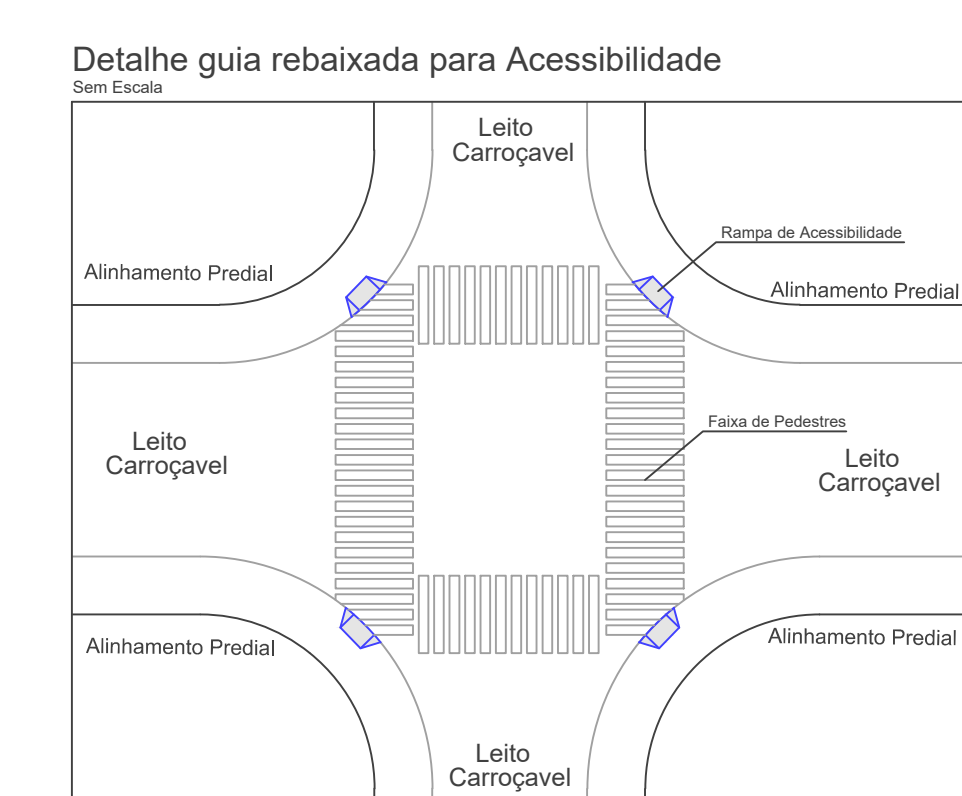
Detalhe guia rebaixada para Acessibilidade
Sem Escala

Leito Carroçavel

Alinhamento Predial

Rampa de Acessibilidade

Alinhamento Predial

Leito Carroçavel

Faixa de Pedestres

Leito Carroçavel

Alinhamento Predial

Alinhamento Predial

Leito Carroçavel